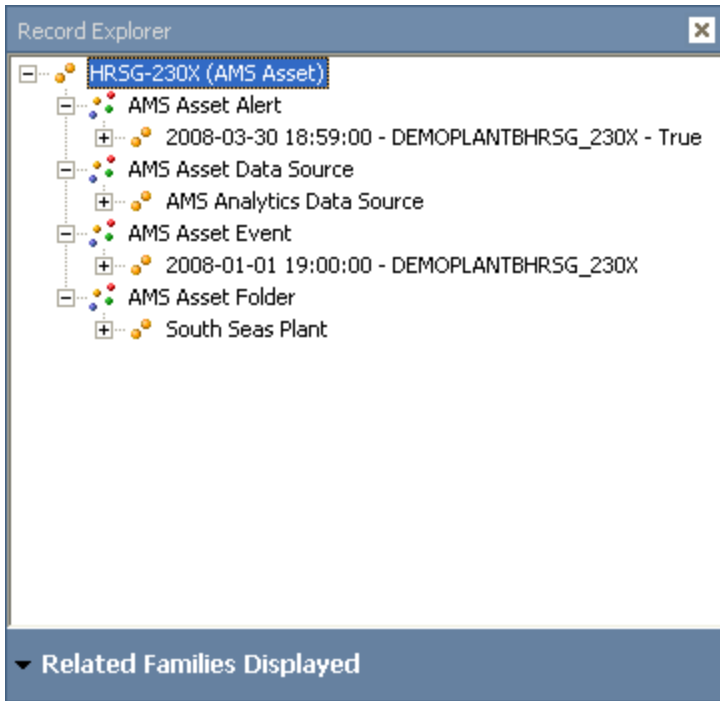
Record Explorer

HRSG-230X (AMS Asset)
AMS Asset Alert
2008-03-30 18:59:00 - DEMOPLANTBHRSG_230X - True
AMS Asset Data Source
AMS Analytics Data Source
AMS Asset Event
2008-01-01 19:00:00 - DEMOPLANTBHRSG_230X
AMS Asset Folder
South Seas Plant

Related Families Displayed